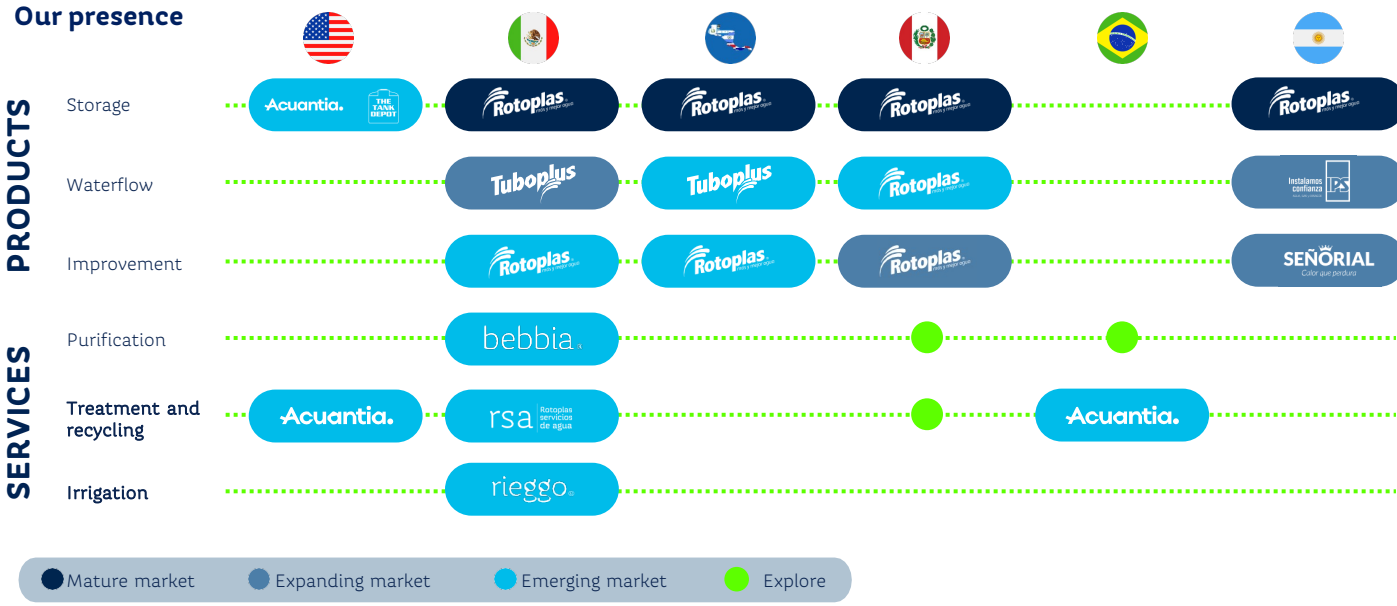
Our presence

PRODUCTS

Storage
Acuantia. THE TANK DEPOT
Rotoplas más y mejor agua
Rotoplas más y mejor agua
Rotoplas más y mejor agua
Rotoplas más y mejor agua

Waterflow
Tuboplus
Tuboplus
Rotoplas más y mejor agua
Instalamos confianza IPS

Improvement
Rotoplas más y mejor agua
Rotoplas más y mejor agua
Rotoplas más y mejor agua
SEÑORIAL Color que perdura

SERVICES

Purification
bebbia

Treatment and recycling
Acuantia.
rsa Rotoplas servicios de agua
Acuantia.

Irrigation
rieggo

Mature market | Expanding market | Emerging market | Explore